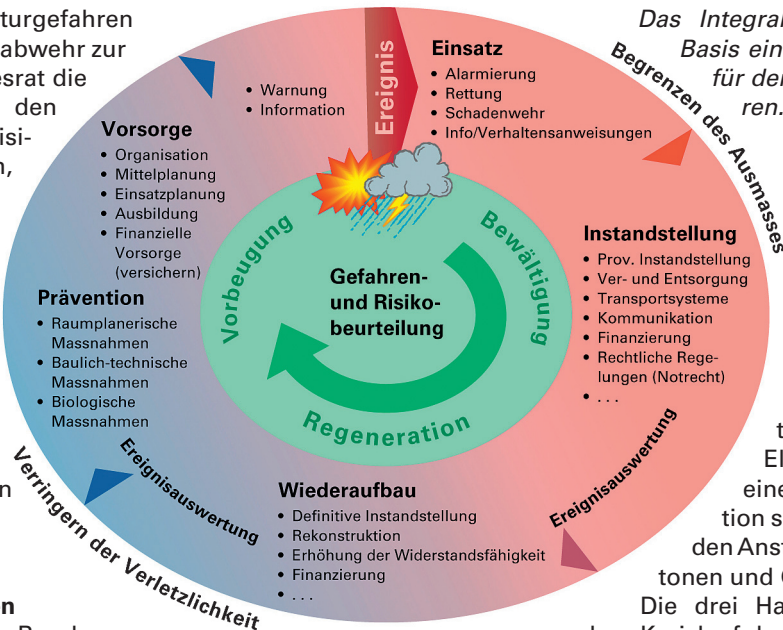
turgefahren
abwehr zur
esrat die
den
isi-
n,

Das Integral
Basis ein
für de
ren.

Begrenzen des Ausmasses

Ereignis

• Warnung
• Information

Einsatz
• Alarmierung
• Rettung
• Schadenwehr
• Info/Verhaltensanweisungen

Vorsorge
• Organisation
• Mittelplanung
• Einsatzplanung
• Ausbildung
• Finanzielle Vorsorge (versichern)

Prävention
• Raumplanerische Massnahmen
• Baulich-technische Massnahmen
• Biologische Massnahmen

Vorbeugung

Bewältigung

Gefahren- und Risikobeurteilung

Regeneration

Instandstellung
• Prov. Instandstellung
• Ver- und Entsorgung
• Transportsysteme
• Kommunikation
• Finanzierung
• Rechtliche Regelungen (Notrecht)
• . . .

Ereignisauswertung

Ereignisauswertung

Wiederaufbau
• Definitive Instandstellung
• Rekonstruktion
• Erhöhung der Widerstandsfähigkeit
• Finanzierung
• . . .

Verringern der Verletzlichkeit

n

n

t
El
eine
tion s
den Anst
tonen und
Die drei Ha